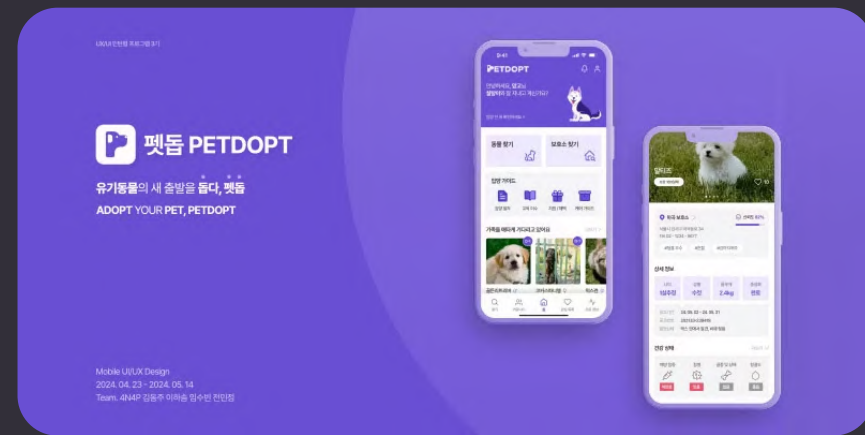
UX/UI 디자인 프로그램 3기

펫돕 PETDOPT

유기동물의 새 출발을 돕다, 펫돕

ADOPT YOUR PET, PETDOPT

Mobile UI/UX Design
2024. 04. 23 - 2024. 05. 14
Team. 4N4P 김동주 이하송 임수빈 전민정

PETDOPT

동물 찾기

보호소 찾기

입양 가이드

가족을 애타게 기다리고 있어요

상세 정보

건강 상태

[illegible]